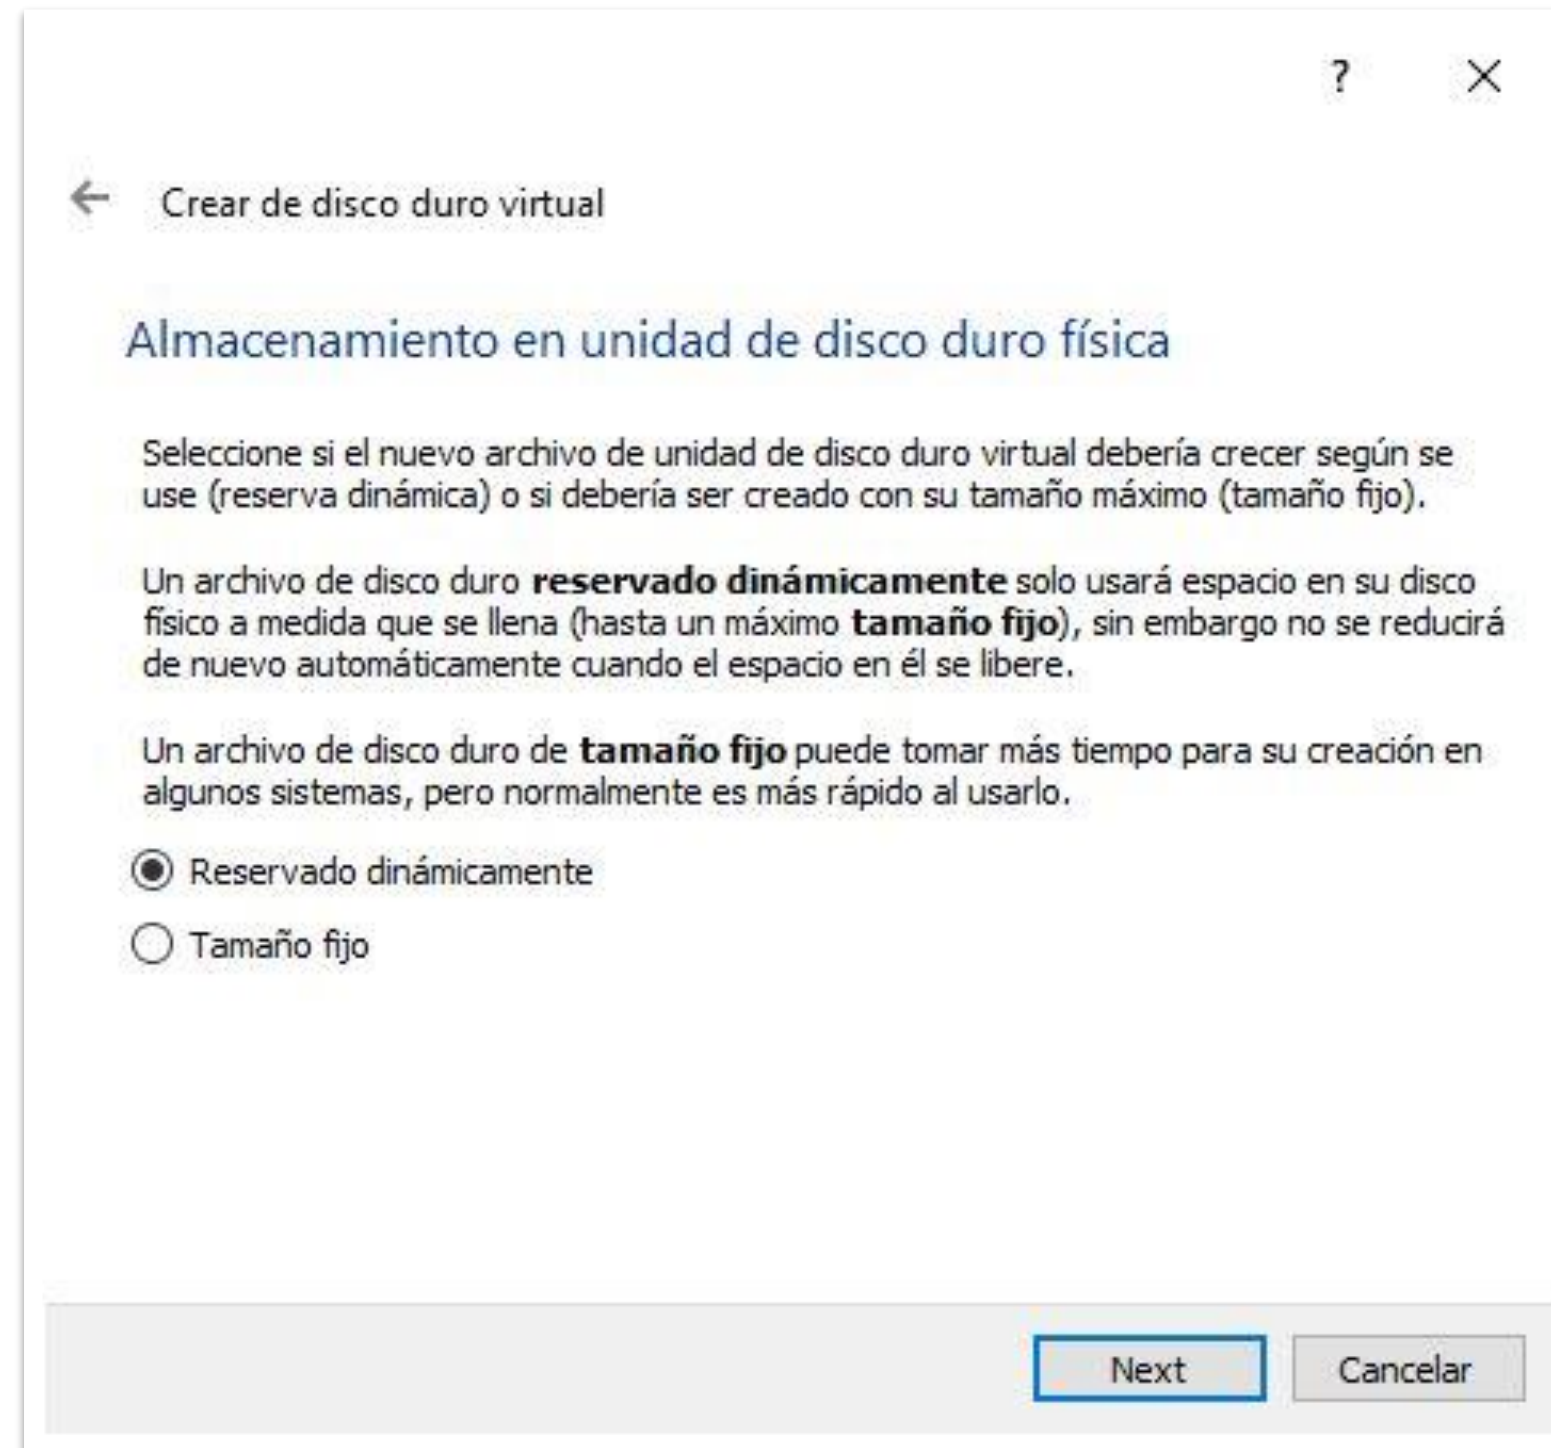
? ×

← Crear de disco duro virtual

Almacenamiento en unidad de disco duro física

Seleccione si el nuevo archivo de unidad de disco duro virtual debería crecer según se use (reserva dinámica) o si debería ser creado con su tamaño máximo (tamaño fijo).

Un archivo de disco duro **reservado dinámicamente** solo usará espacio en su disco físico a medida que se llena (hasta un máximo **tamaño fijo**), sin embargo no se reducirá de nuevo automáticamente cuando el espacio en él se libere.

Un archivo de disco duro de **tamaño fijo** puede tomar más tiempo para su creación en algunos sistemas, pero normalmente es más rápido al usarlo.

Reservado dinámicamente

Tamaño fijo

Next Cancelar